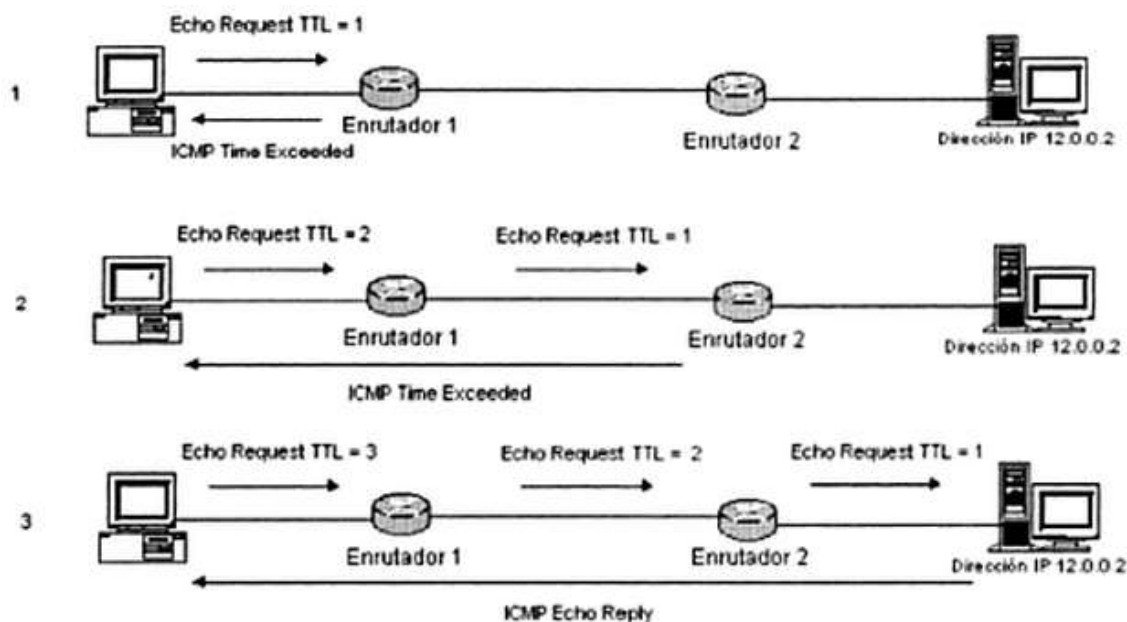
Echo Request TTL = 1

1

Enrutador 1

ICMP Time Exceeded

Enrutador 2

Dirección IP 12.0.0.2

Echo Request TTL = 2

Echo Request TTL = 1

2

Enrutador 1

Enrutador 2

Dirección IP 12.0.0.2

ICMP Time Exceeded

Echo Request TTL = 3

Echo Request TTL = 2

Echo Request TTL = 1

3

Enrutador 1

Enrutador 2

Dirección IP 12.0.0.2

ICMP Echo Reply